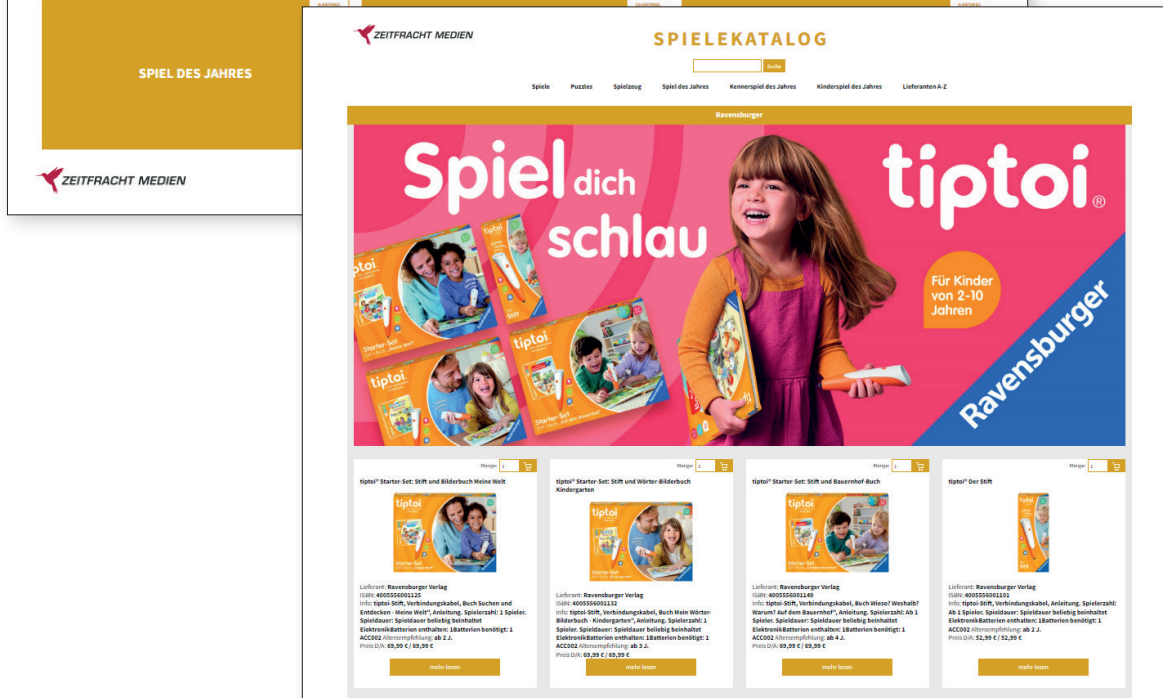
SPIEL DES JAHRES

ZEITFRACHT MEDIEN

ZEITFRACHT MEDIEN

SPIELEKATALOG

Suche

Spiele Puzzles Spielzeug Spiel des Jahres Kennerspiel des Jahres Kinderspiel des Jahres Lieferanten A-Z

Ravensburger

Spiel dich schlau

tiptoi®

Für Kinder von 2-10 Jahren

Ravensburger

Menge: 1

tiptoi® Starter-Set: Stift und Bilderbuch Meine Welt

Lieferant: Ravensburger Verlag
ISBN: 4005556001125
Info: tiptoi-Stift, Verbindungskabel, Buch Suchen und Entdecken - Meine Welt", Anleitung. Spielerzahl: 1 Spieler. Spieldauer: Spieldauer beliebig beinhaltet ElektronikBatterien enthalten: 1Batterien benötigt: 1 ACC002 Altersempfehlung: ab 2 J.
Preis D/A: 69,99 € / 69,99 €

mehr lesen

Menge: 1

tiptoi® Starter-Set: Stift und Wörter-Bilderbuch Kindergarten

Lieferant: Ravensburger Verlag
ISBN: 4005556001132
Info: tiptoi-Stift, Verbindungskabel, Buch Mein Wörter-Bilderbuch - Kindergarten", Anleitung. Spielerzahl: 1 Spieler. Spieldauer: Spieldauer beliebig beinhaltet ElektronikBatterien enthalten: 1Batterien benötigt: 1 ACC002 Altersempfehlung: ab 3 J.
Preis D/A: 69,99 € / 69,99 €

mehr lesen

Menge: 1

tiptoi® Starter-Set: Stift und Bauernhof-Buch

Lieferant: Ravensburger Verlag
ISBN: 4005556001149
Info: tiptoi-Stift, Verbindungskabel, Buch Wieso? Weshalb? Warum? Auf dem Bauernhof", Anleitung. Spielerzahl: Ab 1 Spieler. Spieldauer: Spieldauer beliebig beinhaltet ElektronikBatterien enthalten: 1Batterien benötigt: 1 ACC002 Altersempfehlung: ab 4 J.
Preis D/A: 69,99 € / 69,99 €

mehr lesen

Menge: 1

tiptoi® Der Stift

Lieferant: Ravensburger Verlag
ISBN: 4005556001101
Info: tiptoi-Stift, Verbindungskabel, Anleitung. Spielerzahl: Ab 1 Spieler. Spieldauer: Spieldauer beliebig beinhaltet ElektronikBatterien enthalten: 1Batterien benötigt: 1 ACC002 Altersempfehlung: ab 3 J.
Preis D/A: 52,99 € / 52,99 €

mehr lesen